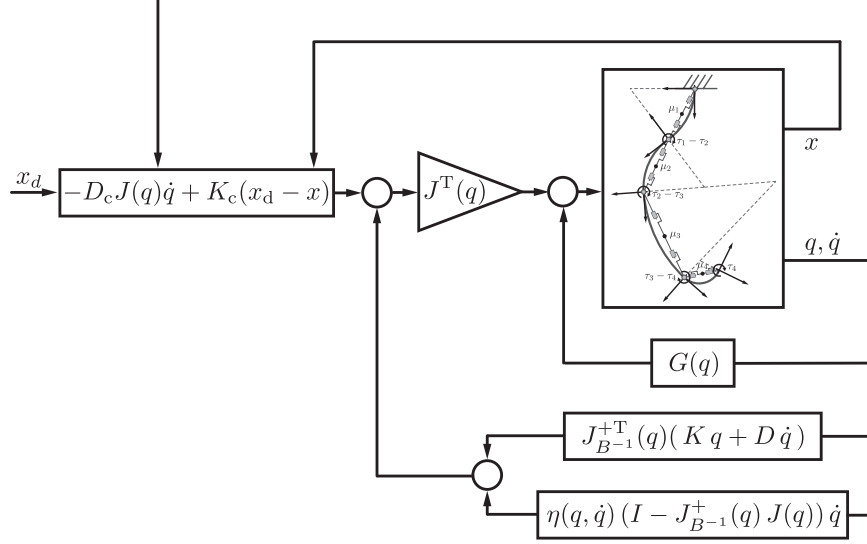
$x_d$

$-D_c J(q)\dot{q} + K_c(x_d - x)$

$J^T(q)$

$\mu_1$

$\tau_1 - \tau_2$

$\mu_2$

$\tau_2 - \tau_3$

$\mu_3$

$\tau_3 - \tau_4$

$\mu_4$

$\tau_4$

$x$

$q, \dot{q}$

$G(q)$

$J^{+T}_{B^{-1}}(q)(K q + D \dot{q})$

$\eta(q, \dot{q}) (I - J^{+}_{B^{-1}}(q) J(q)) \dot{q}$